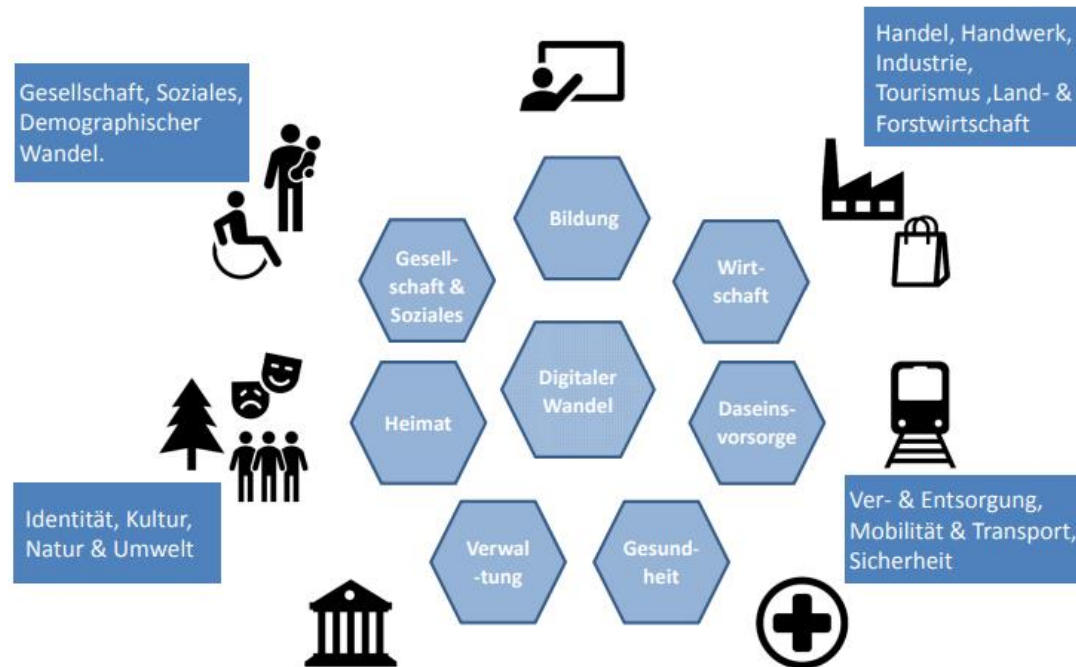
Gesellschaft, Soziales, Demographischer Wandel.

Handel, Handwerk, Industrie, Tourismus ,Land- & Forstwirtschaft

Bildung

Gesellschaft & Soziales

Wirtschaft

Digitaler Wandel

Heimat

Daseinsvorsorge

Verwal -tung

Gesundheit

Identität, Kultur, Natur & Umwelt

Ver- & Entsorgung, Mobilität & Transport, Sicherheit